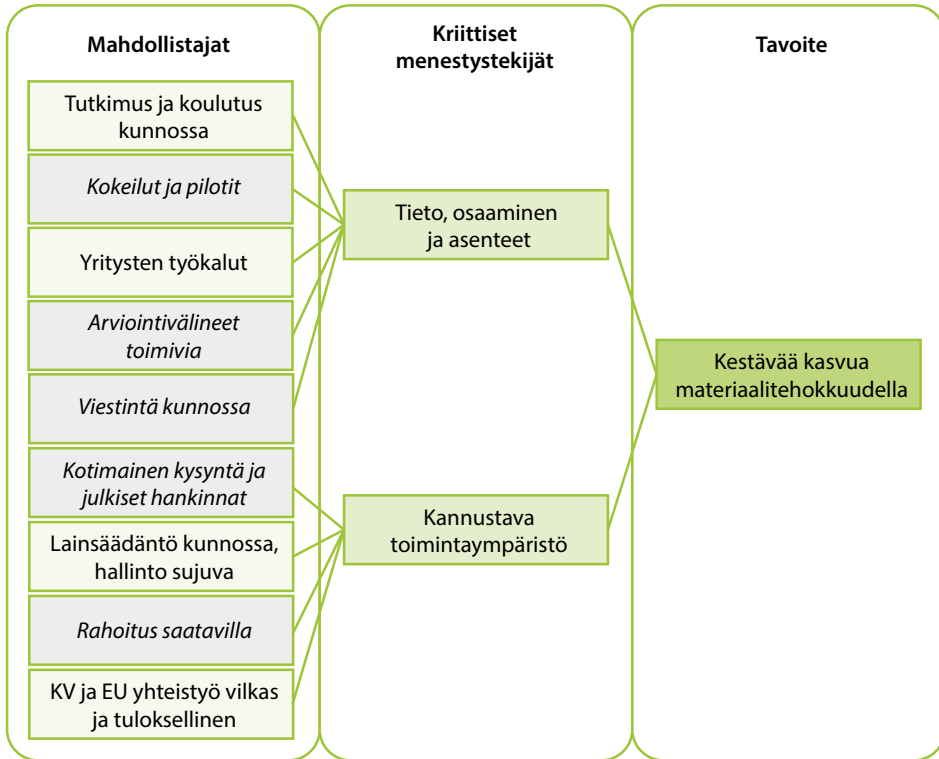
Mahdollistajat

Tutkimus ja koulutus kunnossa

*Kokeilut ja pilotit*

Yritysten työkalut

*Arviointivälineet toimivia*

*Viestintä kunnossa*

*Kotimainen kysyntä ja julkiset hankinnat*

Lainsäädäntö kunnossa, hallinto sujuva

*Rahoitus saatavilla*

KV ja EU yhteistyö vilkas ja tuloksellinen

Kriittiset menestystekijät

Tieto, osaaminen ja asenteet

Kannustava toimintaympäristö

Tavoite

Kestävää kasvua materiaalitehokkuudella